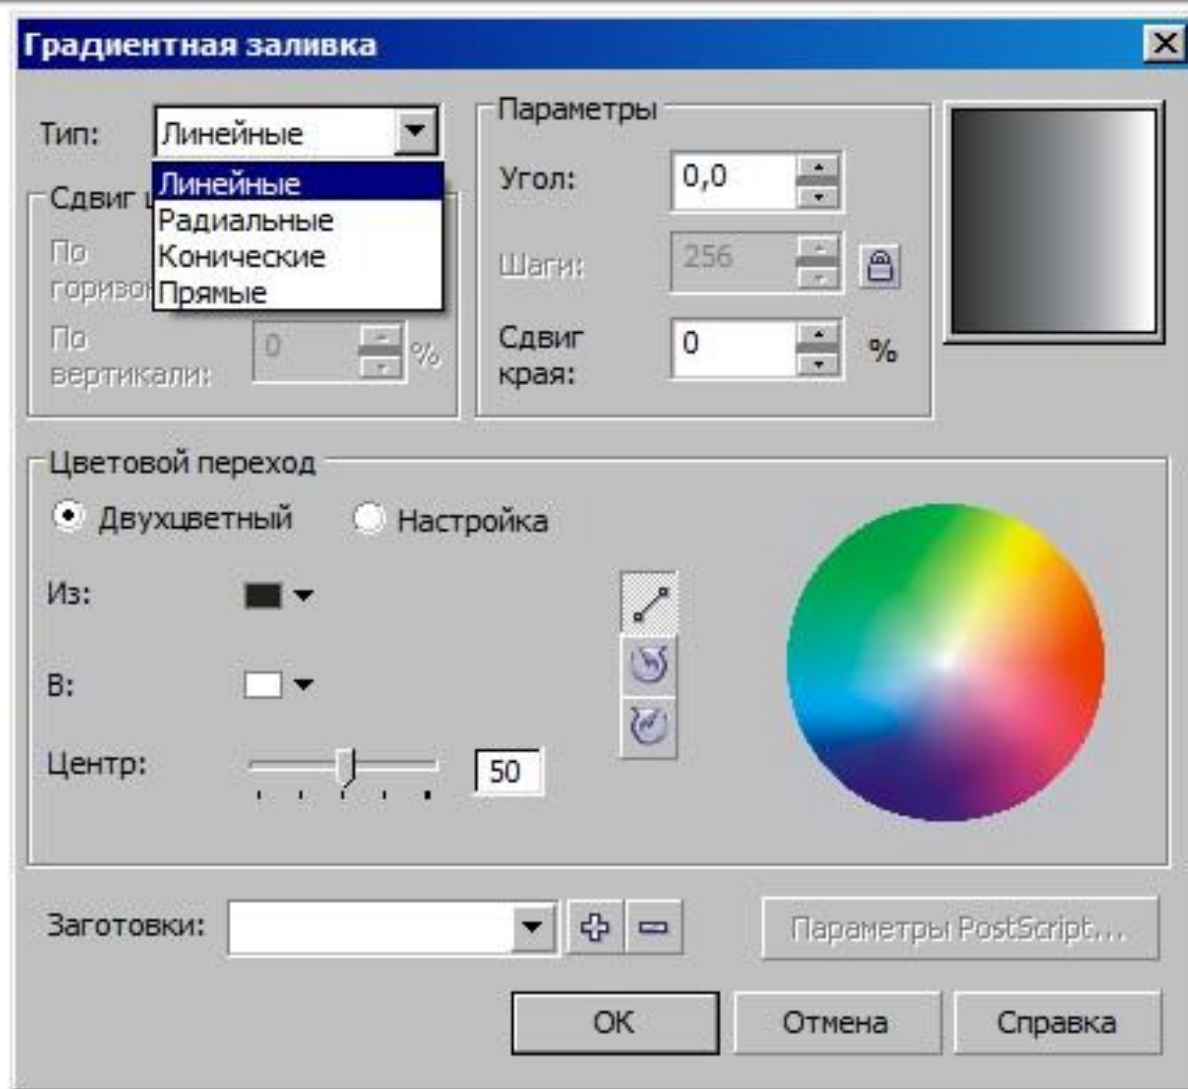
Градиентная заливка

Тип: Линейные

Линейные
Радиальные
Конические
Прямые

Сдвиг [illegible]
По горизо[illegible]
По вертикали: 0 %

Параметры
Угол: 0,0
Шаги: 256
Сдвиг края: 0 %

Цветовой переход
Двухцветный
Настройка
Из:
В:
Центр: 50

Заготовки:
Параметры PostScript...

OK
Отмена
Справка